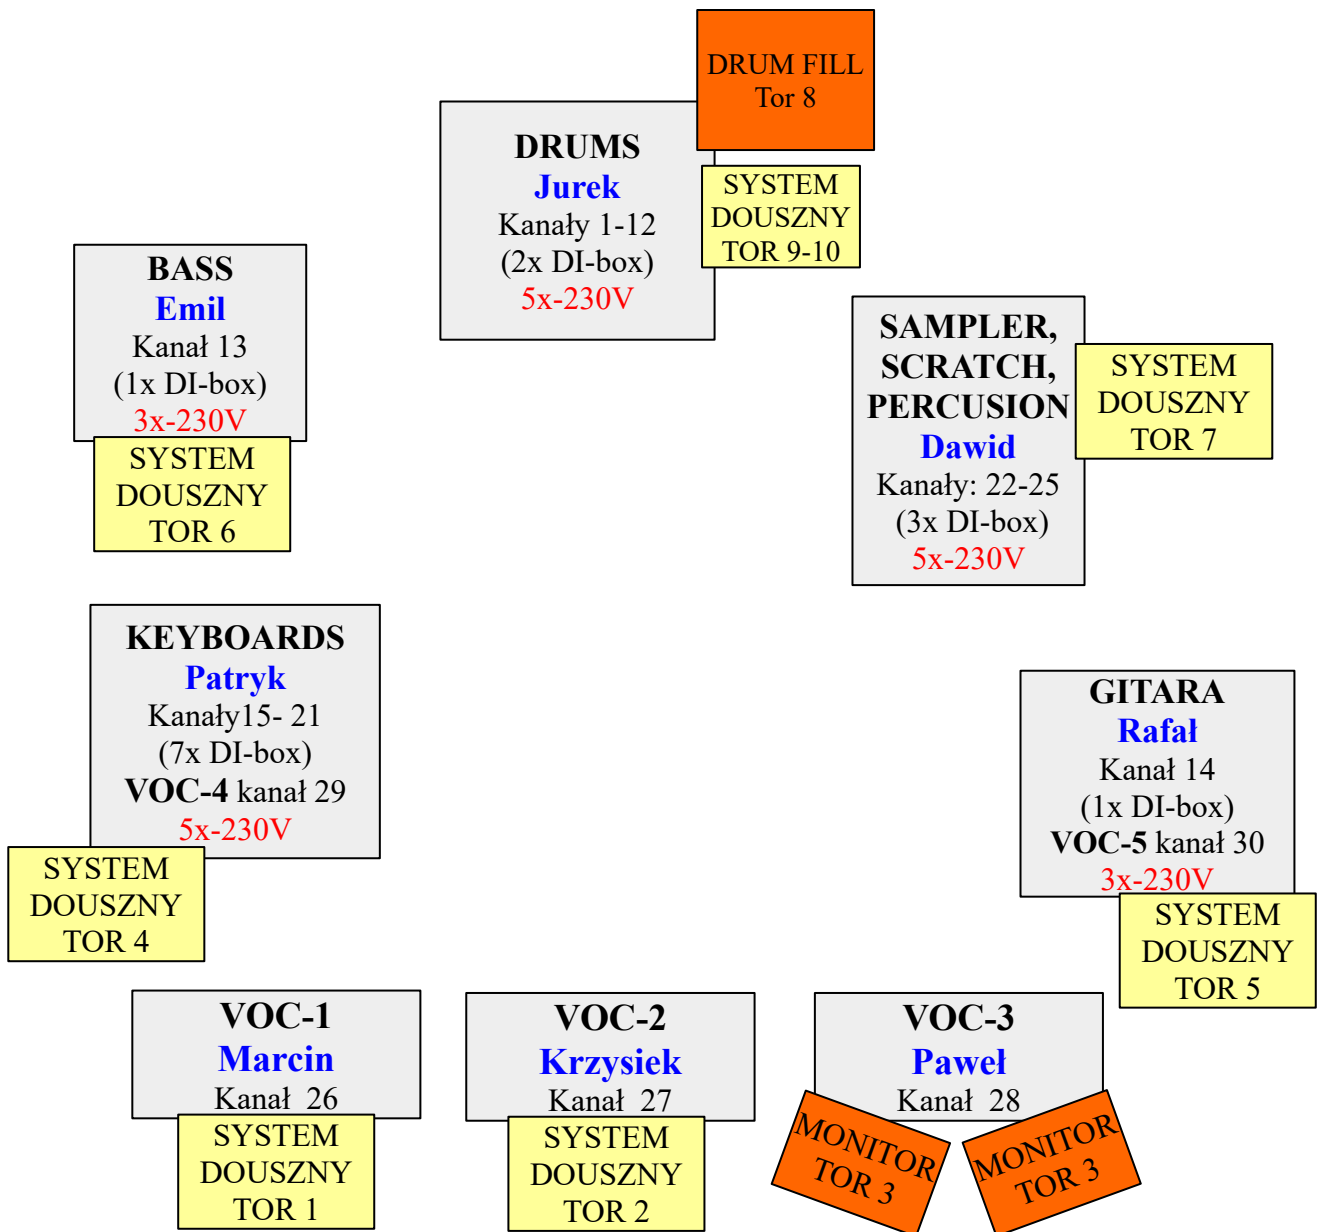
DRUM FILL
Tor 8

DRUMS
Jurek
Kanały 1-12
(2x DI-box)
5x-230V

SYSTEM
DOUSZNY
TOR 9-10

BASS
Emil
Kanał 13
(1x DI-box)
3x-230V

SYSTEM
DOUSZNY
TOR 6

SAMPLER,
SCRATCH,
PERCUSION
Dawid
Kanały: 22-25
(3x DI-box)
5x-230V

SYSTEM
DOUSZNY
TOR 7

KEYBOARDS
Patryk
Kanały15- 21
(7x DI-box)
VOC-4 kanał 29
5x-230V

SYSTEM
DOUSZNY
TOR 4

GITARA
Rafał
Kanał 14
(1x DI-box)
VOC-5 kanał 30
3x-230V

SYSTEM
DOUSZNY
TOR 5

VOC-1
Marcin
Kanał 26

SYSTEM
DOUSZNY
TOR 1

VOC-2
Krzysiek
Kanał 27

SYSTEM
DOUSZNY
TOR 2

VOC-3
Paweł
Kanał 28

MONITOR
TOR 3

MONITOR
TOR 3